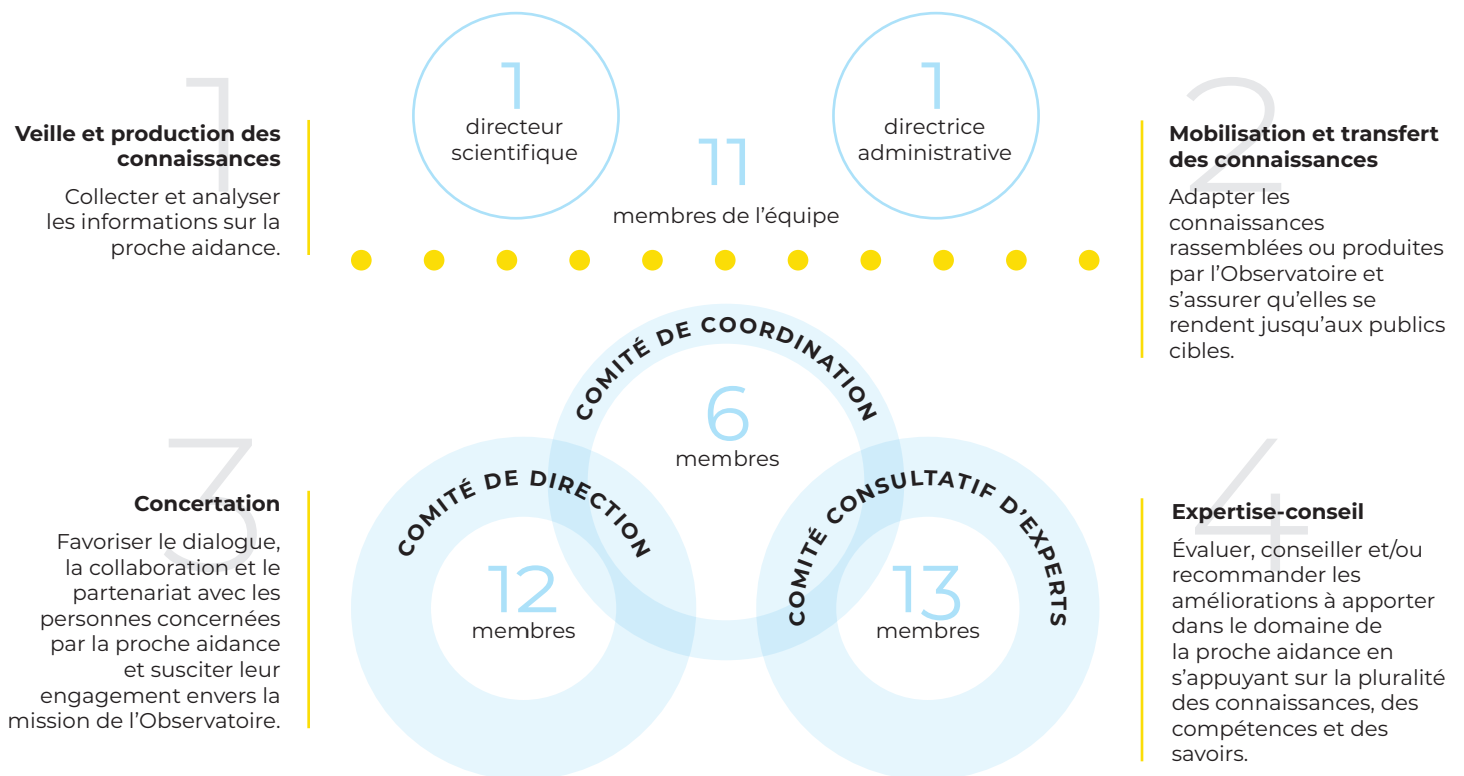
1

Veille et production des connaissances

Collecter et analyser les informations sur la proche aidance.

1
directeur scientifique

11
membres de l'équipe

1
directrice administrative

2

Mobilisation et transfert des connaissances

Adapter les connaissances rassemblées ou produites par l'Observatoire et s'assurer qu'elles se rendent jusqu'aux publics cibles.

COMITÉ DE COORDINATION
6
membres

3

Concertation

Favoriser le dialogue, la collaboration et le partenariat avec les personnes concernées par la proche aidance et susciter leur engagement envers la mission de l'Observatoire.

COMITÉ DE DIRECTION
12
membres

COMITÉ CONSULTATIF D'EXPERTS
13
membres

4

Expertise-conseil

Évaluer, conseiller et/ou recommander les améliorations à apporter dans le domaine de la proche aidance en s'appuyant sur la pluralité des connaissances, des compétences et des savoirs.